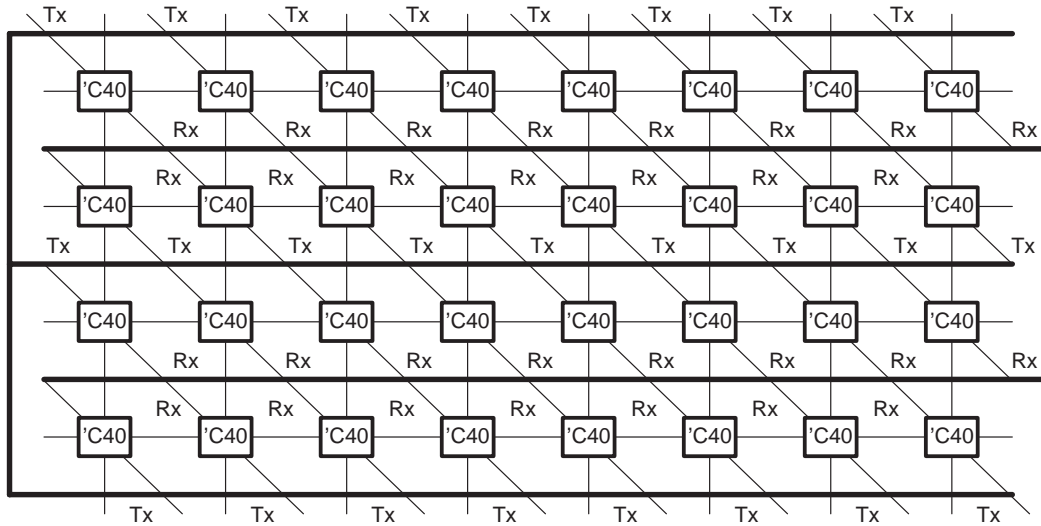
Tx Tx Tx Tx Tx Tx Tx Tx

'C40 'C40 'C40 'C40 'C40 'C40 'C40 'C40

Rx Rx Rx Rx Rx Rx Rx Rx

Rx Rx Rx Rx Rx Rx Rx

'C40 'C40 'C40 'C40 'C40 'C40 'C40 'C40

Tx Tx Tx Tx Tx Tx Tx Tx Tx

'C40 'C40 'C40 'C40 'C40 'C40 'C40 'C40

Rx Rx Rx Rx Rx Rx Rx Rx

Rx Rx Rx Rx Rx Rx Rx

'C40 'C40 'C40 'C40 'C40 'C40 'C40 'C40

Tx Tx Tx Tx Tx Tx Tx Tx